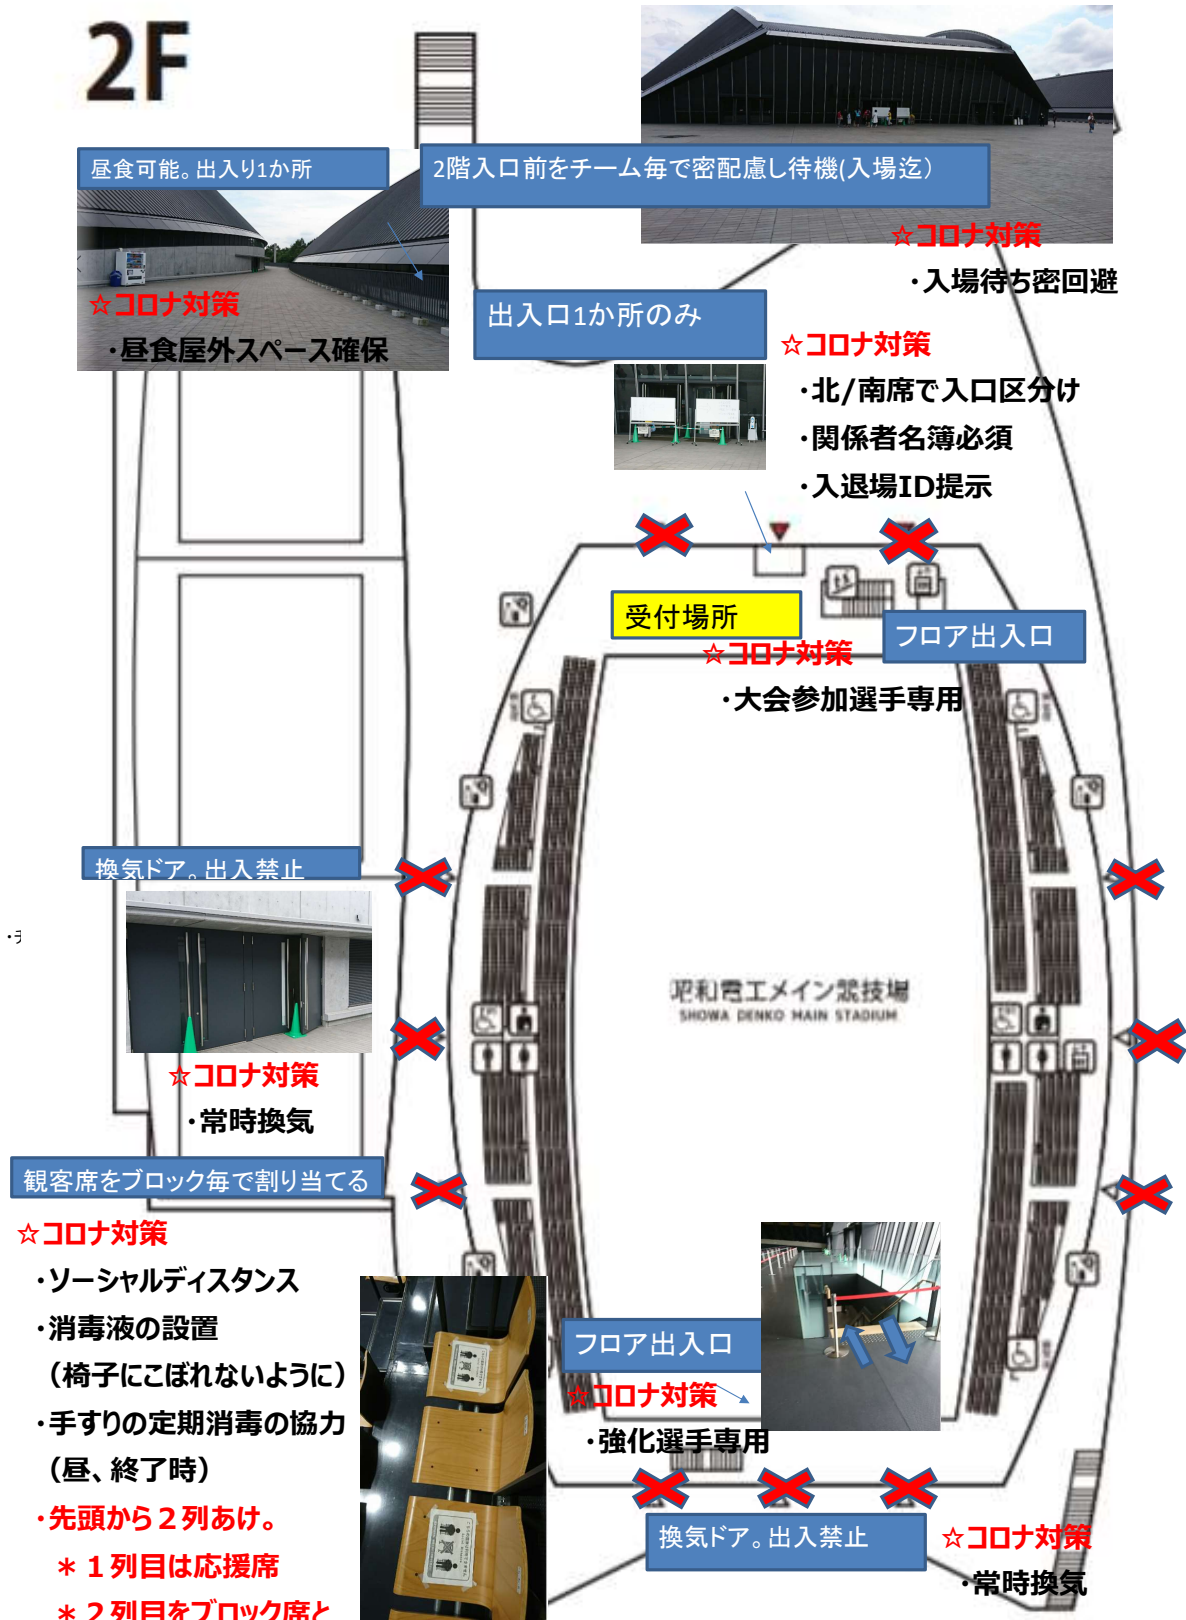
2F

昼食可能。出入り1か所

2階入口前をチーム毎で密配慮し待機(入場迄)

☆コロナ対策
・入場待ち密回避

☆コロナ対策
・昼食屋外スペース確保

出入口1か所のみ

☆コロナ対策
・北/南席で入口区分け
・関係者名簿必須
・入退場ID提示

受付場所

☆コロナ対策
・大会参加選手専用

フロア出入口

換気ドア。出入禁止

☆コロナ対策
・常時換気

昭和電工メイン競技場
SHOWA DENKO MAIN STADIUM

観客席をブロック毎で割り当てる

☆コロナ対策
・ソーシャルディスタンス
・消毒液の設置
(椅子にこぼれないように)
・手すりの定期消毒の協力
(昼、終了時)
・先頭から２列あけ。
＊１列目は応援席
＊２列目をブロック席と

フロア出入口

☆コロナ対策
・強化選手専用

換気ドア。出入禁止

☆コロナ対策
・常時換気